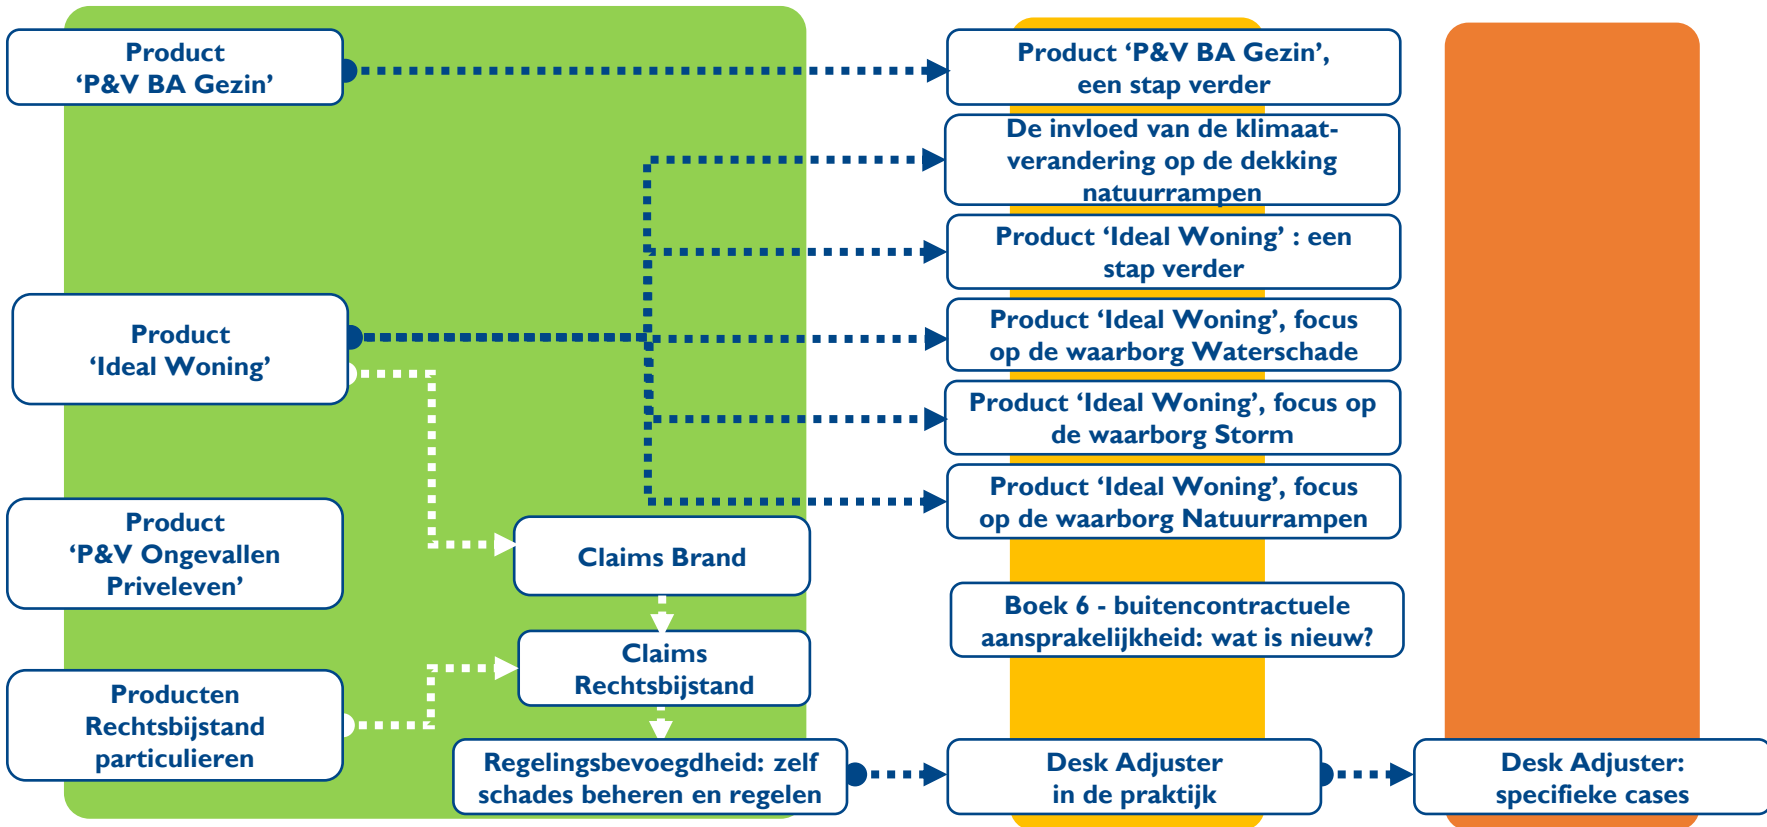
Product
'P&V BA Gezin'

Product 'P&V BA Gezin',
een stap verder

De invloed van de klimaatverandering op de dekking natuurrampen

Product 'Ideal Woning' : een stap verder

Product
'Ideal Woning'

Product 'Ideal Woning', focus op de waarborg Waterschade

Product 'Ideal Woning', focus op de waarborg Storm

Product 'Ideal Woning', focus op de waarborg Natuurrampen

Product
'P&V Ongevallen
Priveleven'

Claims Brand

Boek 6 - buitencontractuele aansprakelijkheid: wat is nieuw?

Claims
Rechtsbijstand

Producten
Rechtsbijstand
particulieren

Regelingsbevoegdheid: zelf schades beheren en regelen

Desk Adjuster
in de praktijk

Desk Adjuster:
specifieke cases